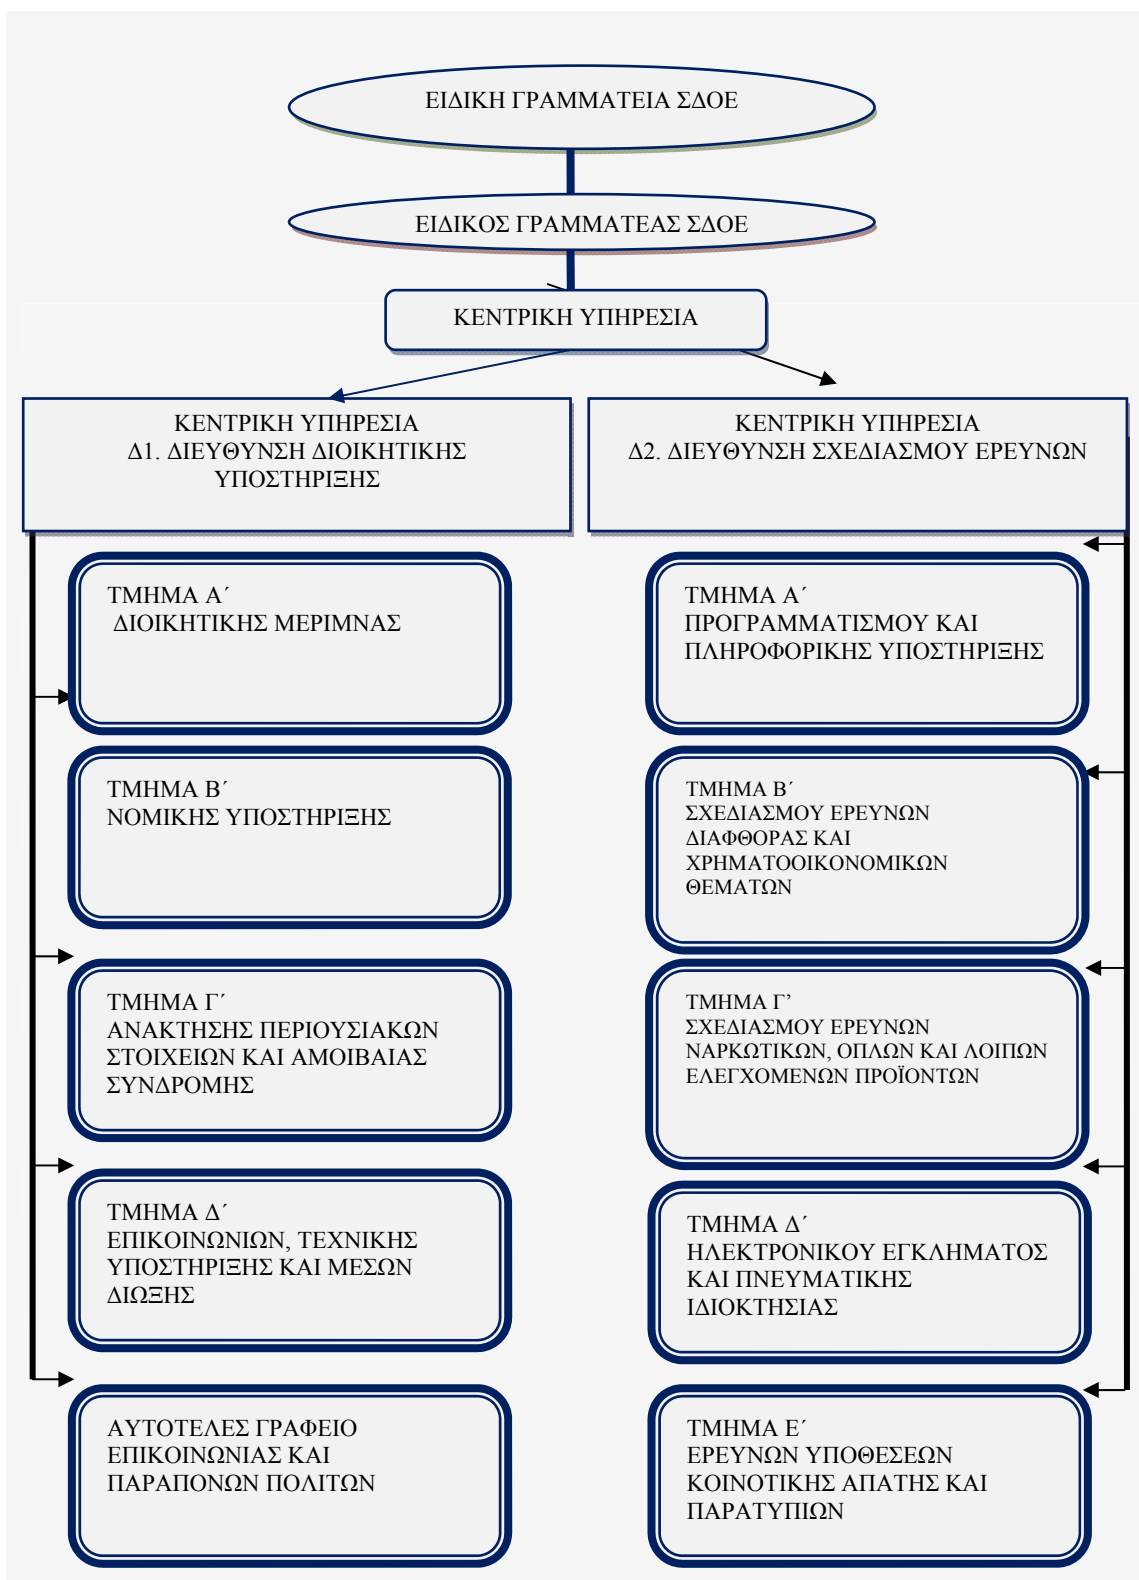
ΕΙΔΙΚΗ ΓΡΑΜΜΑΤΕΙΑ ΣΔΟΕ

ΕΙΔΙΚΟΣ ΓΡΑΜΜΑΤΕΑΣ ΣΔΟΕ

ΚΕΝΤΡΙΚΗ ΥΠΗΡΕΣΙΑ

ΚΕΝΤΡΙΚΗ ΥΠΗΡΕΣΙΑ
Δ1. ΔΙΕΥΘΥΝΣΗ ΔΙΟΙΚΗΤΙΚΗΣ ΥΠΟΣΤΗΡΙΞΗΣ

ΤΜΗΜΑ Α΄
ΔΙΟΙΚΗΤΙΚΗΣ ΜΕΡΙΜΝΑΣ

ΤΜΗΜΑ Β΄
ΝΟΜΙΚΗΣ ΥΠΟΣΤΗΡΙΞΗΣ

ΤΜΗΜΑ Γ΄
ΑΝΑΚΤΗΣΗΣ ΠΕΡΙΟΥΣΙΑΚΩΝ ΣΤΟΙΧΕΙΩΝ ΚΑΙ ΑΜΟΙΒΑΙΑΣ ΣΥΝΔΡΟΜΗΣ

ΤΜΗΜΑ Δ΄
ΕΠΙΚΟΙΝΩΝΙΩΝ, ΤΕΧΝΙΚΗΣ ΥΠΟΣΤΗΡΙΞΗΣ ΚΑΙ ΜΕΣΩΝ ΔΙΩΞΗΣ

ΑΥΤΟΤΕΛΕΣ ΓΡΑΦΕΙΟ ΕΠΙΚΟΙΝΩΝΙΑΣ ΚΑΙ ΠΑΡΑΠΟΝΩΝ ΠΟΛΙΤΩΝ

ΚΕΝΤΡΙΚΗ ΥΠΗΡΕΣΙΑ
Δ2. ΔΙΕΥΘΥΝΣΗ ΣΧΕΔΙΑΣΜΟΥ ΕΡΕΥΝΩΝ

ΤΜΗΜΑ Α΄
ΠΡΟΓΡΑΜΜΑΤΙΣΜΟΥ ΚΑΙ ΠΛΗΡΟΦΟΡΙΚΗΣ ΥΠΟΣΤΗΡΙΞΗΣ

ΤΜΗΜΑ Β΄
ΣΧΕΔΙΑΣΜΟΥ ΕΡΕΥΝΩΝ ΔΙΑΦΘΟΡΑΣ ΚΑΙ ΧΡΗΜΑΤΟΟΙΚΟΝΟΜΙΚΩΝ ΘΕΜΑΤΩΝ

ΤΜΗΜΑ Γ’
ΣΧΕΔΙΑΣΜΟΥ ΕΡΕΥΝΩΝ ΝΑΡΚΩΤΙΚΩΝ, ΟΠΛΩΝ ΚΑΙ ΛΟΙΠΩΝ ΕΛΕΓΧΟΜΕΝΩΝ ΠΡΟΪΟΝΤΩΝ

ΤΜΗΜΑ Δ΄
ΗΛΕΚΤΡΟΝΙΚΟΥ ΕΓΚΛΗΜΑΤΟΣ ΚΑΙ ΠΝΕΥΜΑΤΙΚΗΣ ΙΔΙΟΚΤΗΣΙΑΣ

ΤΜΗΜΑ Ε΄
ΕΡΕΥΝΩΝ ΥΠΟΘΕΣΕΩΝ ΚΟΙΝΟΤΙΚΗΣ ΑΠΑΤΗΣ ΚΑΙ ΠΑΡΑΤΥΠΙΩΝ